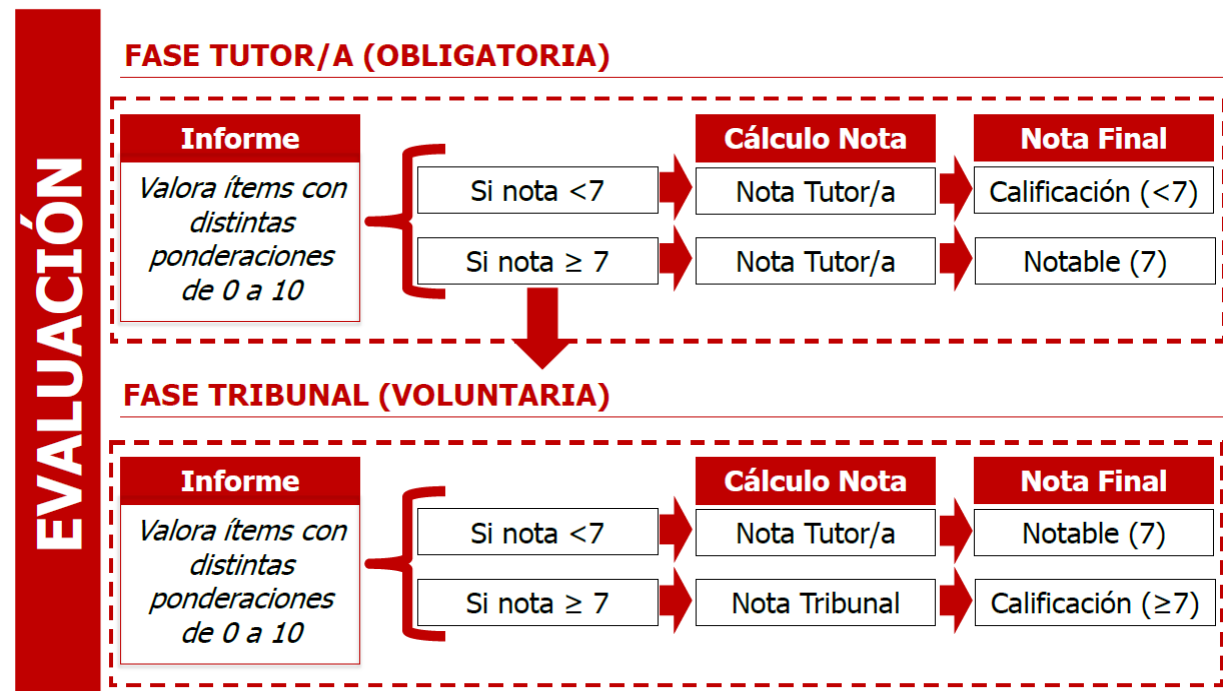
EVALUACIÓN

FASE TUTOR/A (OBLIGATORIA)

Informe

Valora ítems con distintas ponderaciones de 0 a 10

Si nota <7

Si nota ≥ 7

Cálculo Nota

Nota Tutor/a

Nota Tutor/a

Nota Final

Calificación (<7)

Notable (7)

FASE TRIBUNAL (VOLUNTARIA)

Informe

Valora ítems con distintas ponderaciones de 0 a 10

Si nota <7

Si nota ≥ 7

Cálculo Nota

Nota Tutor/a

Nota Tribunal

Nota Final

Notable (7)

Calificación (≥7)